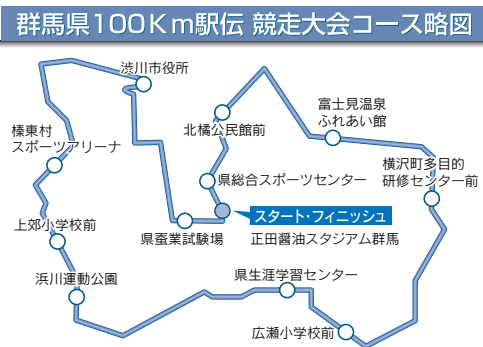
群馬県100Ｋｍ駅伝 競走大会コース略図

渋川市役所

北橘公民館前

富士見温泉
ふれあい館

榛東村
スポーツアリーナ

県総合スポーツセンター

横沢町多目的
研修センター前

スタート・フィニッシュ

上郊小学校前

県蚕業試験場

正田醤油スタジアム群馬

浜川運動公園

県生涯学習センター

広瀬小学校前